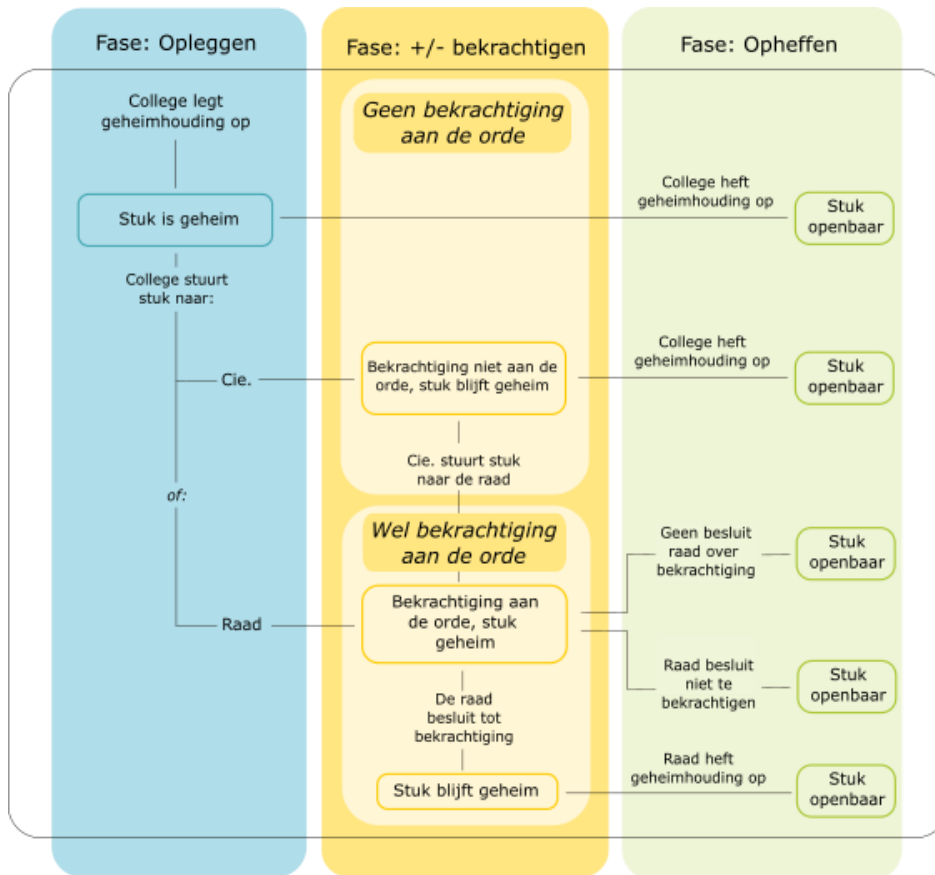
Fase: Opleggen

Fase: +/- bekrachtigen

Fase: Opheffen

College legt geheimhouding op

Geen bekrachtiging aan de orde

Stuk is geheim

College heft geheimhouding op

Stuk openbaar

College stuurt stuk naar:

Cie.

Bekrachtiging niet aan de orde, stuk blijft geheim

College heft geheimhouding op

Stuk openbaar

Cie. stuurt stuk naar de raad

of:

Wel bekrachtiging aan de orde

Geen besluit raad over bekrachtiging

Stuk openbaar

Raad

Bekrachtiging aan de orde, stuk geheim

Raad besluit niet te bekrachtigen

Stuk openbaar

De raad besluit tot bekrachtiging

Stuk blijft geheim

Raad heft geheimhouding op

Stuk openbaar